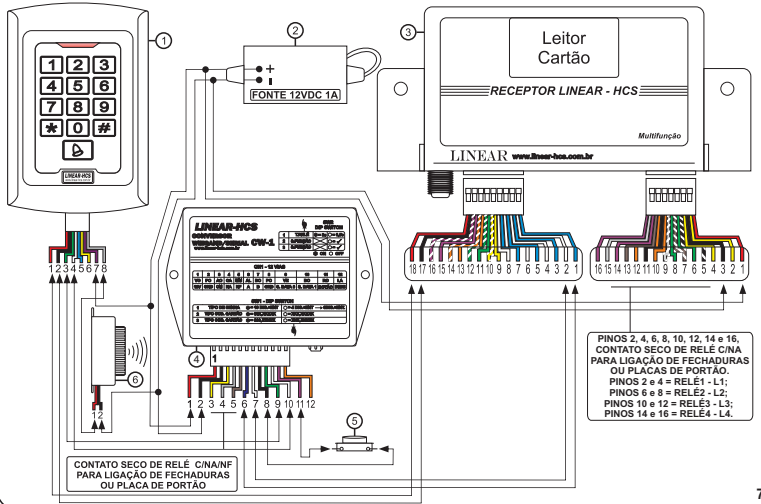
1

1 2 3
4 5 6
7 8 9
* 0 #

LINEAR-HCS

2

+
-

FONTE 12VDC 1A

3

Leitor
Cartão

RECEPTOR LINEAR - HCS

Multifunção

LINEAR www.linear-hcs.com.br

LINEAR-HCS
CONVERSOR
WIEGAND/SERIAL CW-1

4

1 2 3 4 5 6 7 8 9 10 11 12

1 2 3 4 5 6 7 8

6

1 2

5

18 17 16 15 14 13 12 11 10 9 8 7 6 5 4 3 2 1

16 15 14 13 12 11 10 9 8 7 6 5 4 3 2 1

PINOS 2, 4, 6, 8, 10, 12, 14 e 16, CONTATO SECO DE RELÉ C/NA PARA LIGAÇÃO DE FECHADURAS OU PLACAS DE PORTÃO.
PINOS 2 e 4 = RELÉ1 - L1;
PINOS 6 e 8 = RELÉ2 - L2;
PINOS 10 e 12 = RELÉ3 - L3;
PINOS 14 e 16 = RELÉ4 - L4.

CONTATO SECO DE RELÉ C/NA/NF PARA LIGAÇÃO DE FECHADURAS OU PLACA DE PORTÃO

7